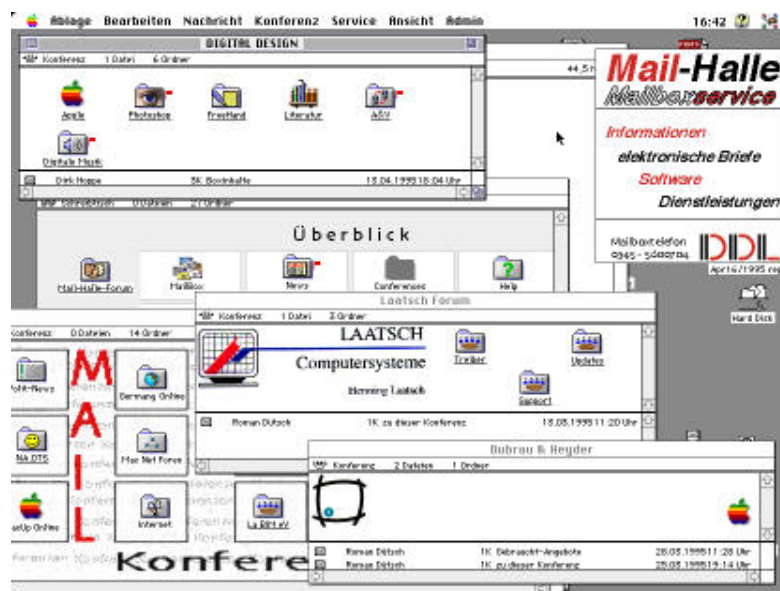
Ablage Bearbeiten Nachricht Konferenz Service Ansicht Admin 16:42

DIGITAL DESIGN
Konferenz 1 Datei 6 Ordner
Apple Photoshop FreeHand Literatur ASV
Digitale Musik
Dirk Hoppe 5K Bovinhalte 18.04.1995 18:04 Uhr

Mail-Halle
Mailboxservice
Informationen
elektronische Briefe
Software
Dienstleistungen
Mailboxtelefon 0345 - 5000704
DDL
April 1995

Überblick
Mail-Halle-Forum Mailbox News Conferences Help

Hard Disk

Laatsch Forum
Konferenz 1 Datei 3 Ordner
LAATSCH
Computersysteme
Henning Laatsch
Treiber Updates Support
Roman Dötsch 1K zu dieser Konferenz 18.05.1995 11:20 Uhr

Konferenz 0 Dateien 14 Ordner
MAIL
Polit-News Germany Online
MA DTS Mac Net Force
StartUp Online Internet La BBI eV
Konferenz

Dubrau & Heyder
Konferenz 2 Dateien 1 Ordner
Roman Dötsch 1K Gebraucht-Angebote 28.05.1995 11:28 Uhr
Roman Dötsch 1K zu dieser Konferenz 28.05.1995 19:14 Uhr